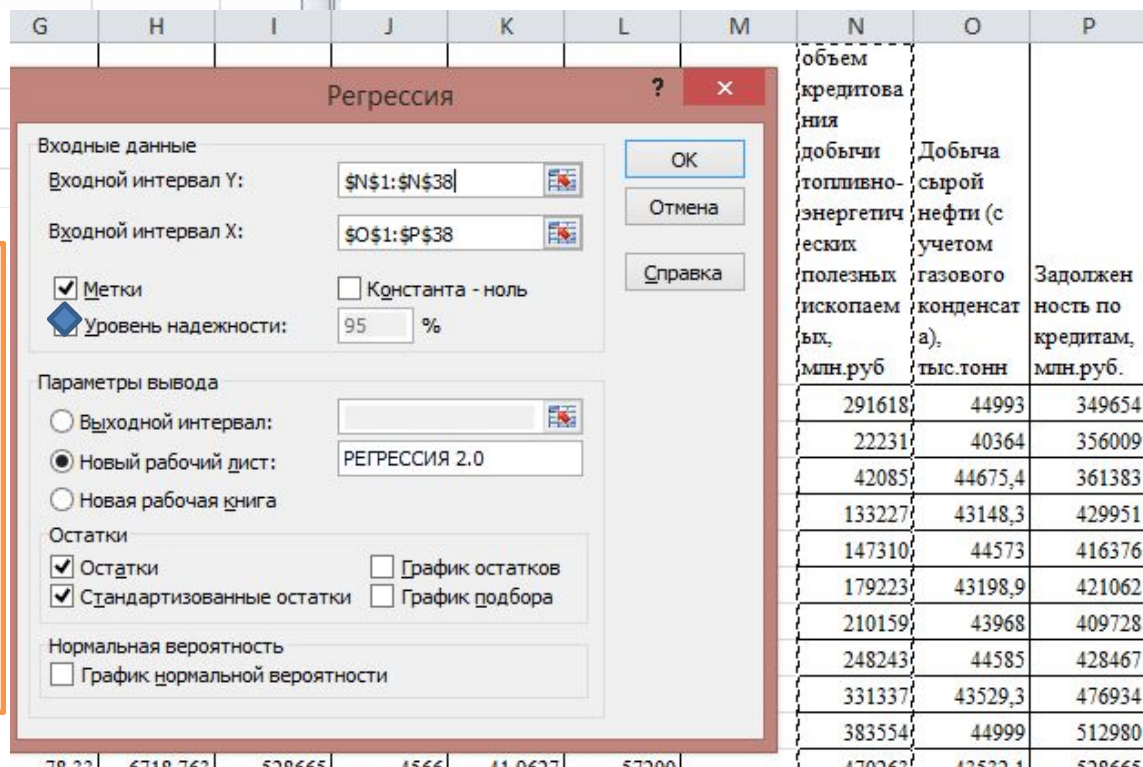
| G | H | I | J | K | L | M | N | O | P |
|---|---|---|---|---|---|---|---|---|---|

Регрессия

? ×

Входные данные

Входной интервал Y: $N$1:$N$38

Входной интервал X: $O$1:$P$38

OK

Отмена

Справка

Метки

Константа - ноль

Уровень надежности: 95 %

Параметры вывода

Выходной интервал:

Новый рабочий лист: РЕГРЕССИЯ 2.0

Новая рабочая книга

Остатки

Остатки

График остатков

Стандартизованные остатки

График подбора

Нормальная вероятность

График нормальной вероятности

| объем кредитования добычи топливно-энергетических полезных ископаемых, млн.руб | Добыча сырой нефти (с учетом газового конденсата), тыс.тонн | Задолженность по кредитам, млн.руб. |
|---|---|---|
| 291618 | 44993 | 349654 |
| 22231 | 40364 | 356009 |
| 42085 | 44675,4 | 361383 |
| 133227 | 43148,3 | 429951 |
| 147310 | 44573 | 416376 |
| 179223 | 43198,9 | 421062 |
| 210159 | 43968 | 409728 |
| 248243 | 44585 | 428467 |
| 331337 | 43529,3 | 476934 |
| 383554 | 44999 | 512980 |

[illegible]